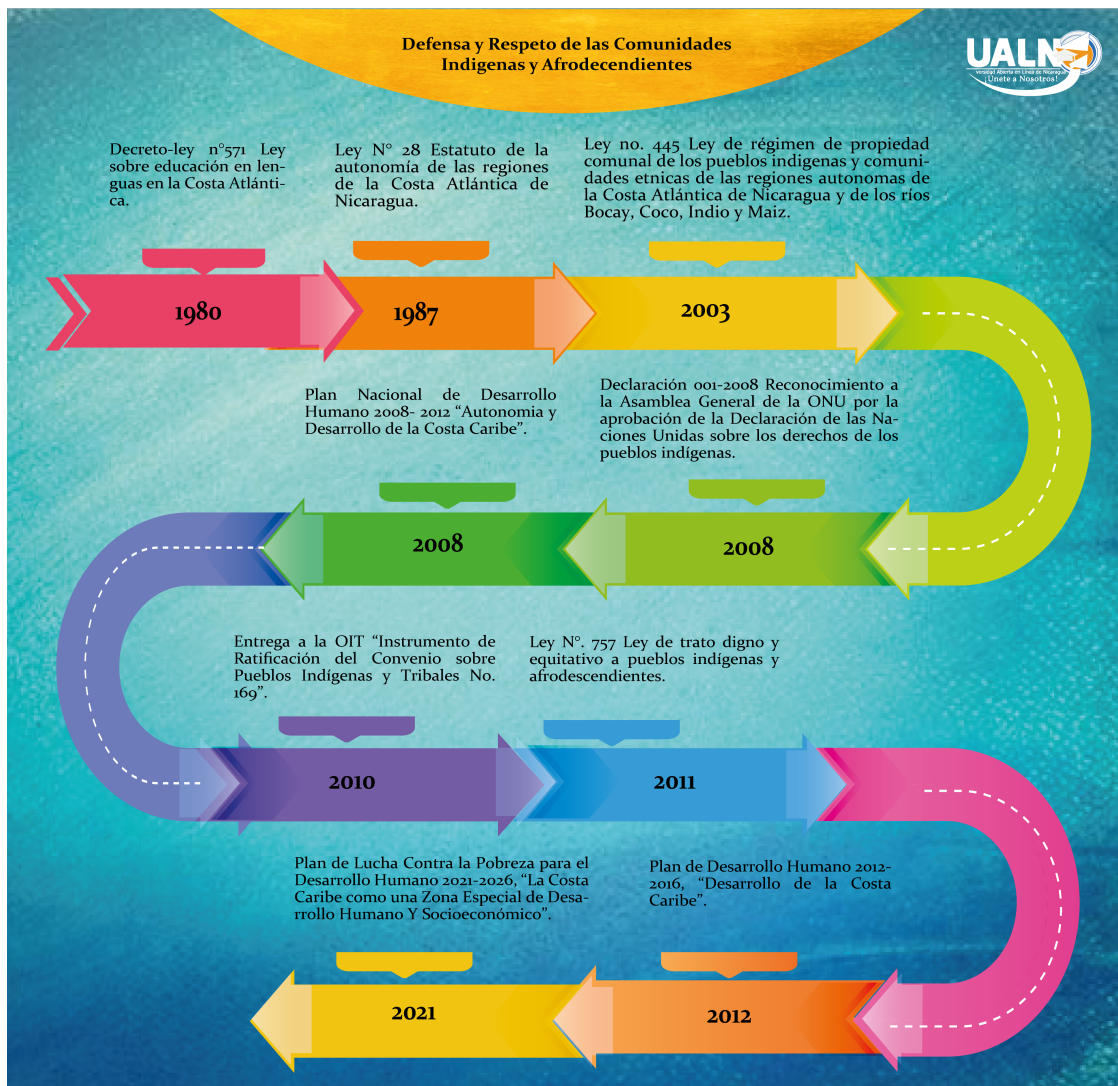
Defensa y Respeto de las Comunidades Indigenas y Afrodecendientes

UALN
Versidad Abierta en Línea de Nicaragua
¡Únete a Nosotros!

Decreto-ley n°571 Ley sobre educación en lenguas en la Costa Atlántica.

Ley N° 28 Estatuto de la autonomía de las regiones de la Costa Atlántica de Nicaragua.

Ley no. 445 Ley de régimen de propiedad comunal de los pueblos indigenas y comunidades etnicas de las regiones autonomas de la Costa Atlántica de Nicaragua y de los ríos Bocay, Coco, Indio y Maiz.

1980

1987

2003

Plan Nacional de Desarrollo Humano 2008- 2012 "Autonomia y Desarrollo de la Costa Caribe".

Declaración 001-2008 Reconocimiento a la Asamblea General de la ONU por la aprobación de la Declaración de las Naciones Unidas sobre los derechos de los pueblos indígenas.

2008

2008

Entrega a la OIT "Instrumento de Ratificación del Convenio sobre Pueblos Indígenas y Tribales No. 169".

Ley N°. 757 Ley de trato digno y equitativo a pueblos indígenas y afrodescendientes.

2010

2011

Plan de Lucha Contra la Pobreza para el Desarrollo Humano 2021-2026, "La Costa Caribe como una Zona Especial de Desarrollo Humano Y Socioeconómico".

Plan de Desarrollo Humano 2012-2016, "Desarrollo de la Costa Caribe".

2021

2012